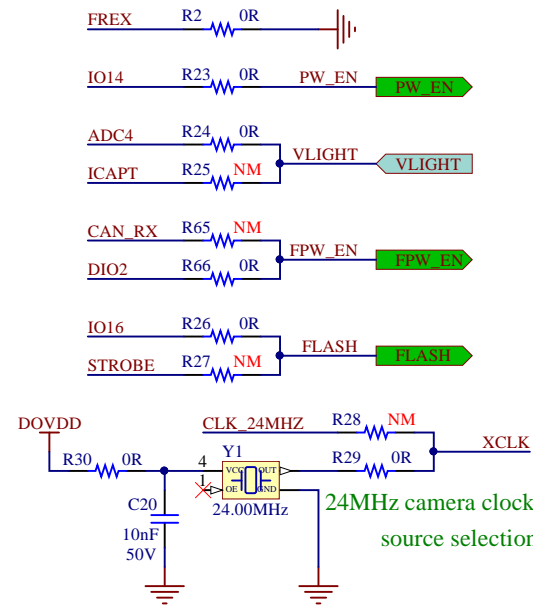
FREX R2 0R

IO14 R23 0R PW_EN PW_EN

ADC4 R24 0R
ICAPT R25 NM VLIGHT VLIGHT

CAN_RX R65 NM
DIO2 R66 0R FPW_EN FPW_EN

IO16 R26 0R
STROBE R27 NM FLASH FLASH

DOVDD
R30 0R
CLK_24MHZ R28 NM
XCLK
Y1
4 VCC OUT 3
1 OE GND 2
R29 0R
24.00MHz
C20
10nF
50V

24MHz camera clock
source selectio